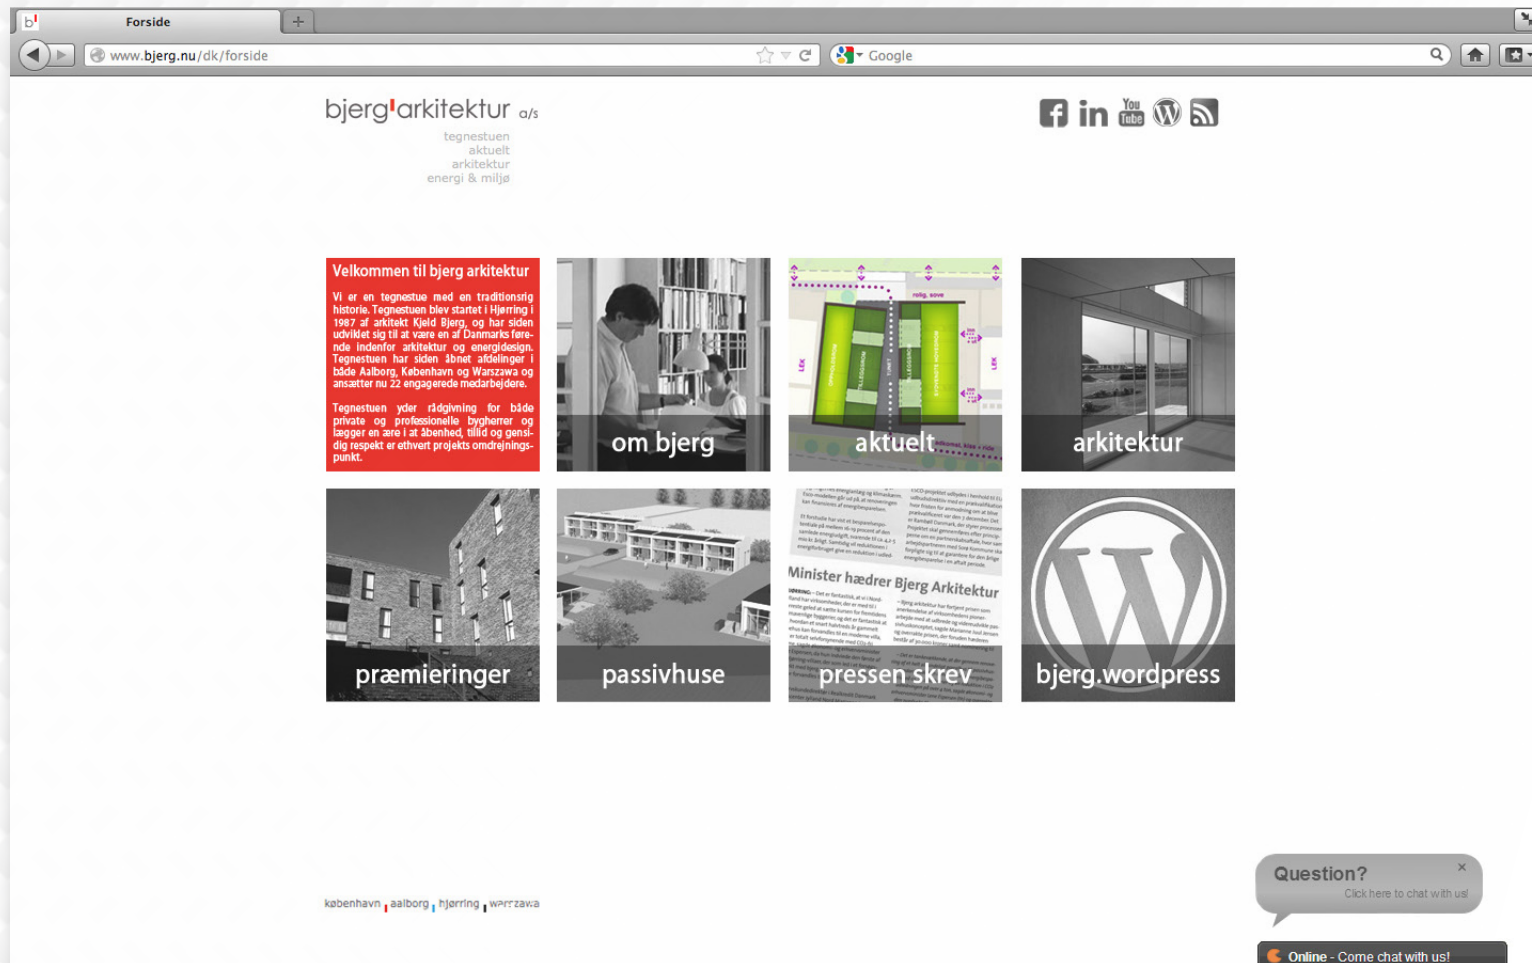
Forside

www.bjerg.nu/dk/forside

Google

bjerg'arkitektur a/s

tegnestuen
aktuelt
arkitektur
energi & miljø

Velkommen til bjerg arkitektur

Vi er en tegnestue med en traditionsrig historie. Tegnestuen blev startet i Hjørring i 1987 af arkitekt Kjeld Bjerg, og har siden udviklet sig til at være en af Danmarks førende indenfor arkitektur og energidesign. Tegnestuen har siden åbnet afdelinger i både Aalborg, København og Warszawa og ansætter nu 22 engagerede medarbejdere.

Tegnestuen yder rådgivning for både private og professionelle bygherrer og lægger en ære i at åbenhed, tillid og gensidig respekt er ethvert projekts omdrejningspunkt.

om bjerg

aktuelt

arkitektur

præmieringer

passivhuse

Minister hædrer Bjerg Arkitektur

pressen skrev

bjerg.wordpress

københavn aalborg hjørring warszawa

Question?
Click here to chat with us!

Online - Come chat with us!